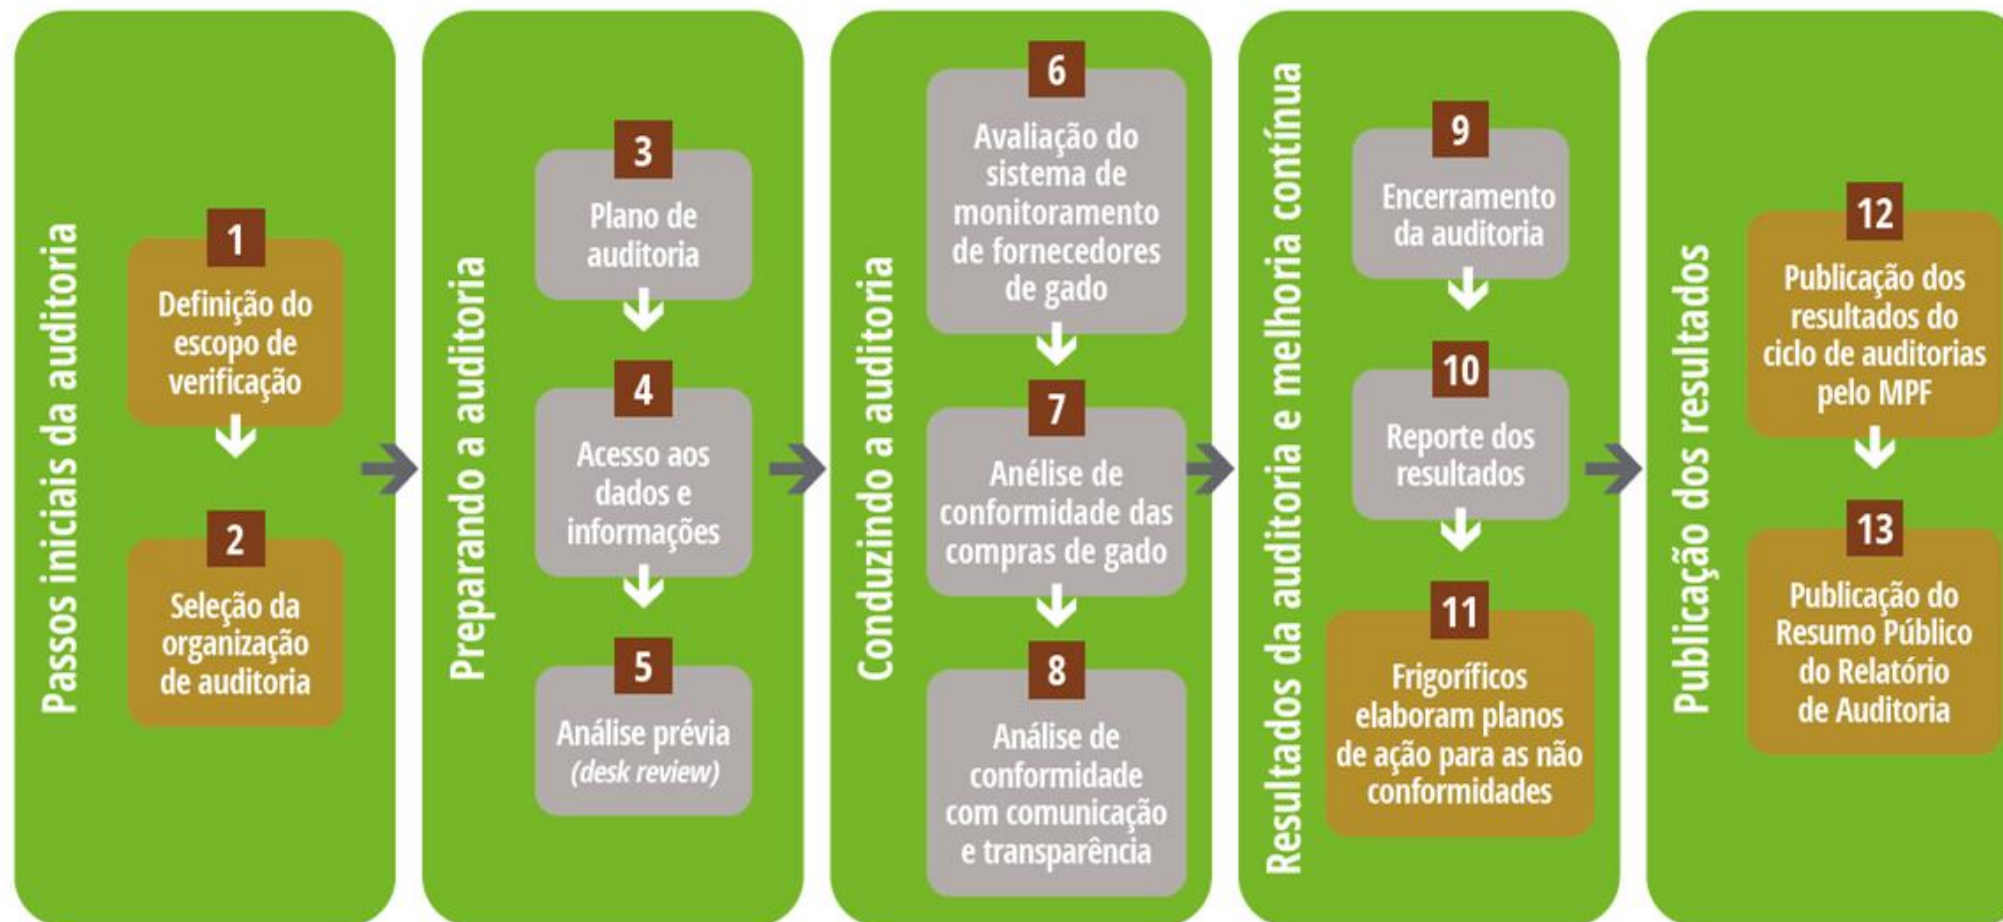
Passos iniciais da auditoria

1
Definição do escopo de verificação

2
Seleção da organização de auditoria

Preparando a auditoria

3
Plano de auditoria

4
Acesso aos dados e informações

5
Análise prévia *(desk review)*

Conduzindo a auditoria

6
Avaliação do sistema de monitoramento de fornecedores de gado

7
Anélise de conformidade das compras de gado

8
Análise de conformidade com comunicação e transparência

Resultados da auditoria e melhoria contínua

9
Encerramento da auditoria

10
Reporte dos resultados

11
Frigoríficos elaboram planos de ação para as não conformidades

Publicação dos resultados

12
Publicação dos resultados do ciclo de auditorias pelo MPF

13
Publicação do Resumo Público do Relatório de Auditoria